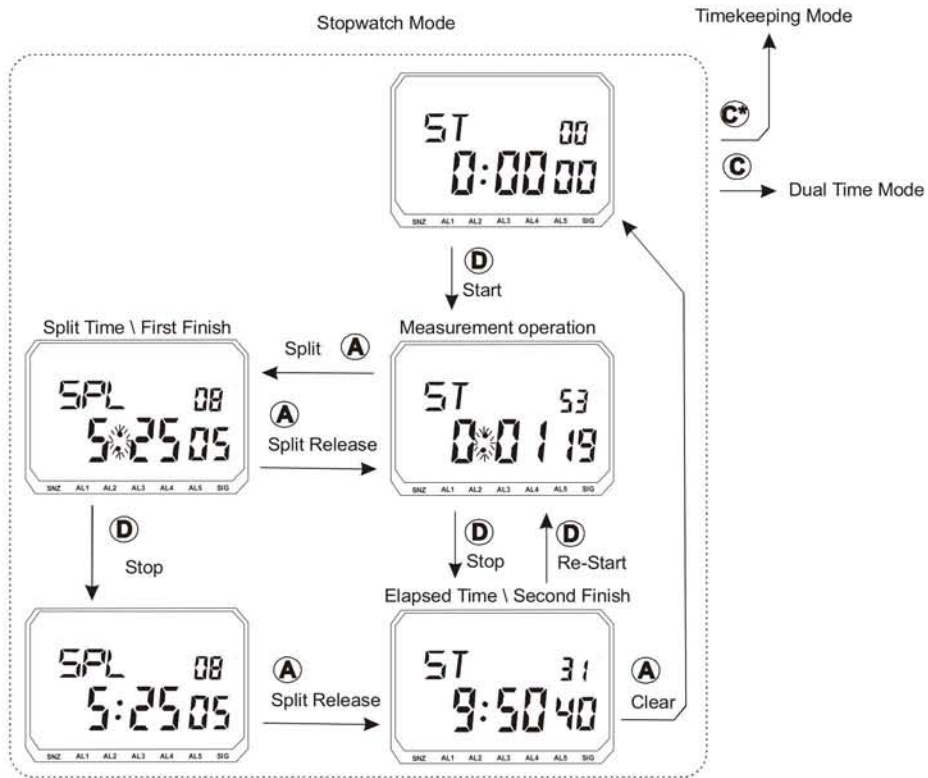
Stopwatch Mode

Timekeeping Mode

C*

C

Dual Time Mode

ST 00
0:00 00
SNZ AL1 AL2 AL3 AL4 AL5 SIG

D
Start

Split Time \ First Finish

Measurement operation

Split A

SPL 08
5:25 05
SNZ AL1 AL2 AL3 AL4 AL5 SIG

A
Split Release

ST 53
0:01 19
SNZ AL1 AL2 AL3 AL4 AL5 SIG

D
Stop

D
Stop

D
Re-Start

Elapsed Time \ Second Finish

SPL 08
5:25 05
SNZ AL1 AL2 AL3 AL4 AL5 SIG

A
Split Release

ST 31
9:50 40
SNZ AL1 AL2 AL3 AL4 AL5 SIG

A
Clear